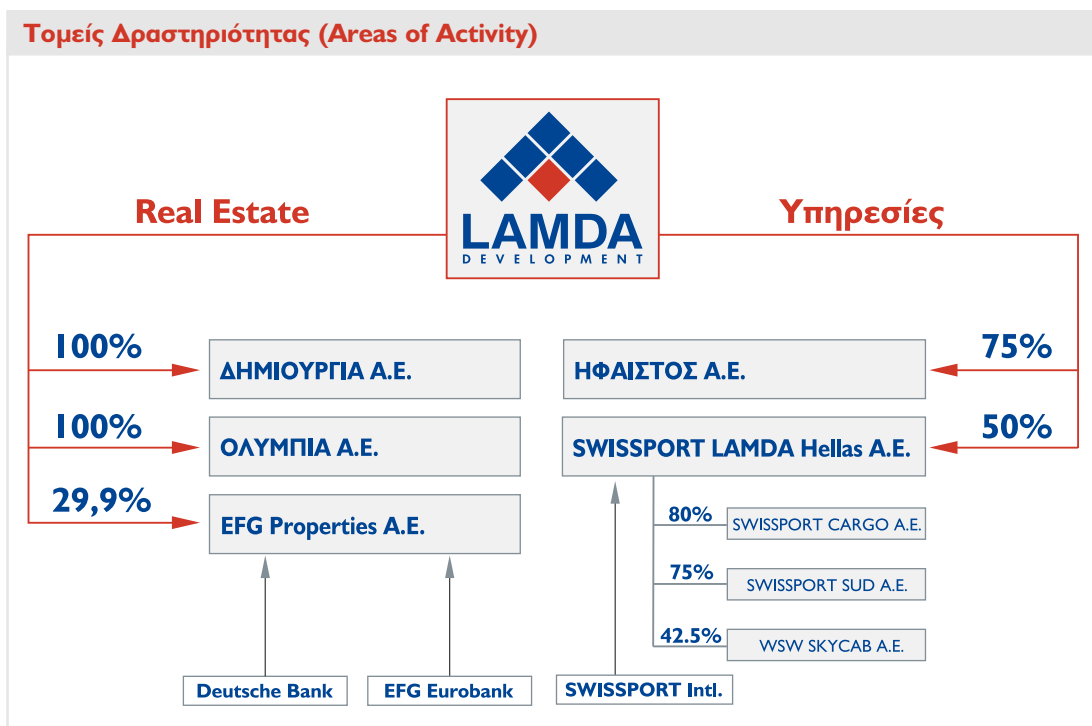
Τομείς Δραστηριότητας (Areas of Activity)

LAMDA
DEVELOPMENT

Real Estate

Υπηρεσίες

100%
ΔΗΜΙΟΥΡΓΙΑ Α.Ε.

100%
ΟΛΥΜΠΙΑ Α.Ε.

29,9%
EFG Properties A.E.

Deutsche Bank

EFG Eurobank

75%
ΗΦΑΙΣΤΟΣ Α.Ε.

50%
SWISSPORT LAMDA Hellas A.E.

80%
SWISSPORT CARGO A.E.

75%
SWISSPORT SUD A.E.

42.5%
WSW SKYCAB A.E.

SWISSPORT Intl.